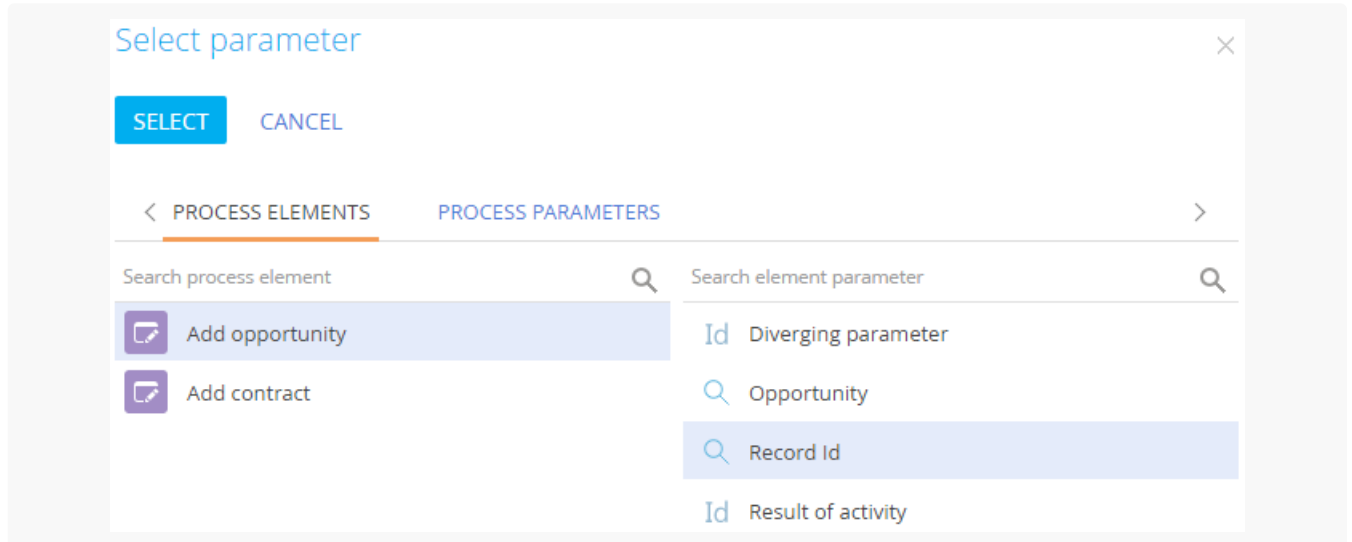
Select parameter

×

SELECT CANCEL

PROCESS ELEMENTS PROCESS PARAMETERS

Search process element

Add opportunity

Add contract

Search element parameter

Id Diverging parameter

Opportunity

Record Id

Id Result of activity